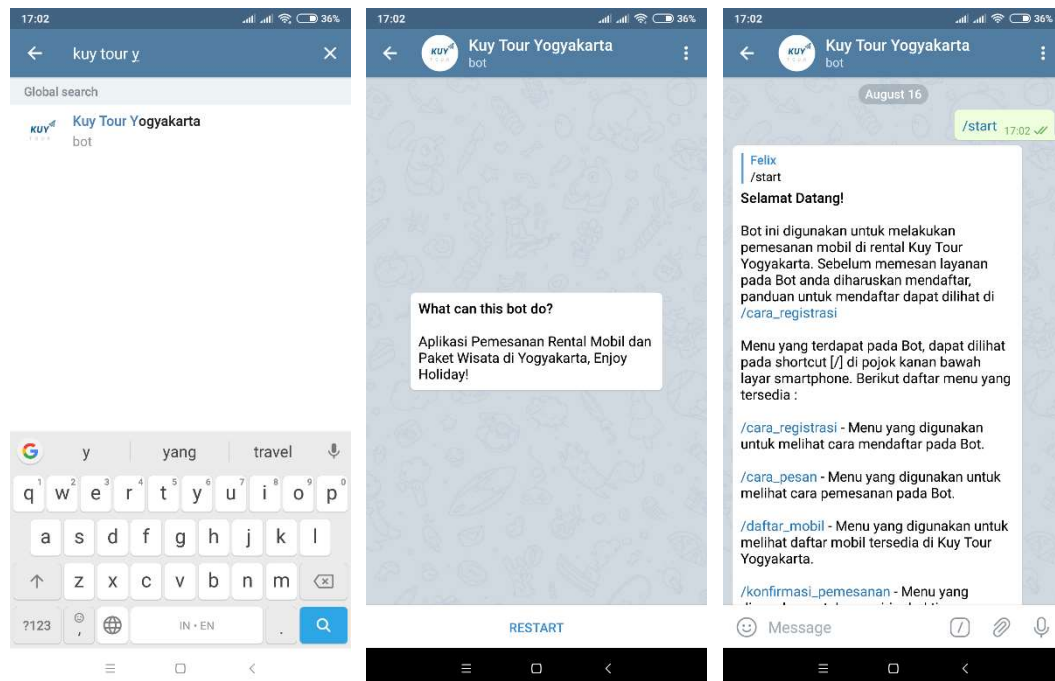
17:02 36%

kuy tour y

Global search

KUY

Kuy Tour Yogyakarta
bot

y | yang | travel

q 1 w 2 e 3 r 4 t 5 y 6 u 7 i 8 o 9 p 0

a s d f g h j k l

z x c v b n m

?123 , IN • EN .

17:02 36%

Kuy Tour Yogyakarta
bot

What can this bot do?

Aplikasi Pemesanan Rental Mobil dan Paket Wisata di Yogyakarta, Enjoy Holiday!

RESTART

17:02 36%

Kuy Tour Yogyakarta
bot

August 16

/start 17:02

Felix
/start

Selamat Datang!

Bot ini digunakan untuk melakukan pemesanan mobil di rental Kuy Tour Yogyakarta. Sebelum memesan layanan pada Bot anda diharuskan mendaftar, panduan untuk mendaftar dapat dilihat di /cara_registrasi

Menu yang terdapat pada Bot, dapat dilihat pada shortcut [/] di pojok kanan bawah layar smartphone. Berikut daftar menu yang tersedia :

/cara_registrasi - Menu yang digunakan untuk melihat cara mendaftar pada Bot.

/cara_pesan - Menu yang digunakan untuk melihat cara pemesanan pada Bot.

/daftar_mobil - Menu yang digunakan untuk melihat daftar mobil tersedia di Kuy Tour Yogyakarta.

/konfirmasi_pemesanan - Menu yang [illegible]

Message